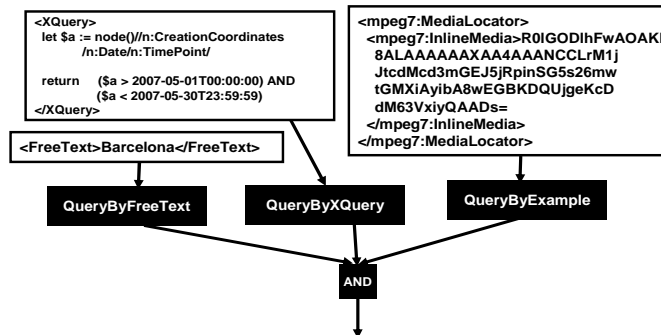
<XQuery>
let $a := node()//n:CreationCoordinates
/n:Date/n:TimePoint/

return ($a > 2007-05-01T00:00:00) AND
($a < 2007-05-30T23:59:59)
</XQuery>

<mpeg7:MediaLocator>
<mpeg7:InlineMedia>R0lGODlhFwAOAKI
8ALAAAAAAAXAA4AAANCCLrM1j
JtcdMcd3mGEJ5jRpinSG5s26mw
tGMXiAyibA8wEGBKDQUjgeKcD
dM63VxiyQAADs=
</mpeg7:InlineMedia>
</mpeg7:MediaLocator>

<FreeText>Barcelona</FreeText>

QueryByFreeText

QueryByXQuery

QueryByExample

AND